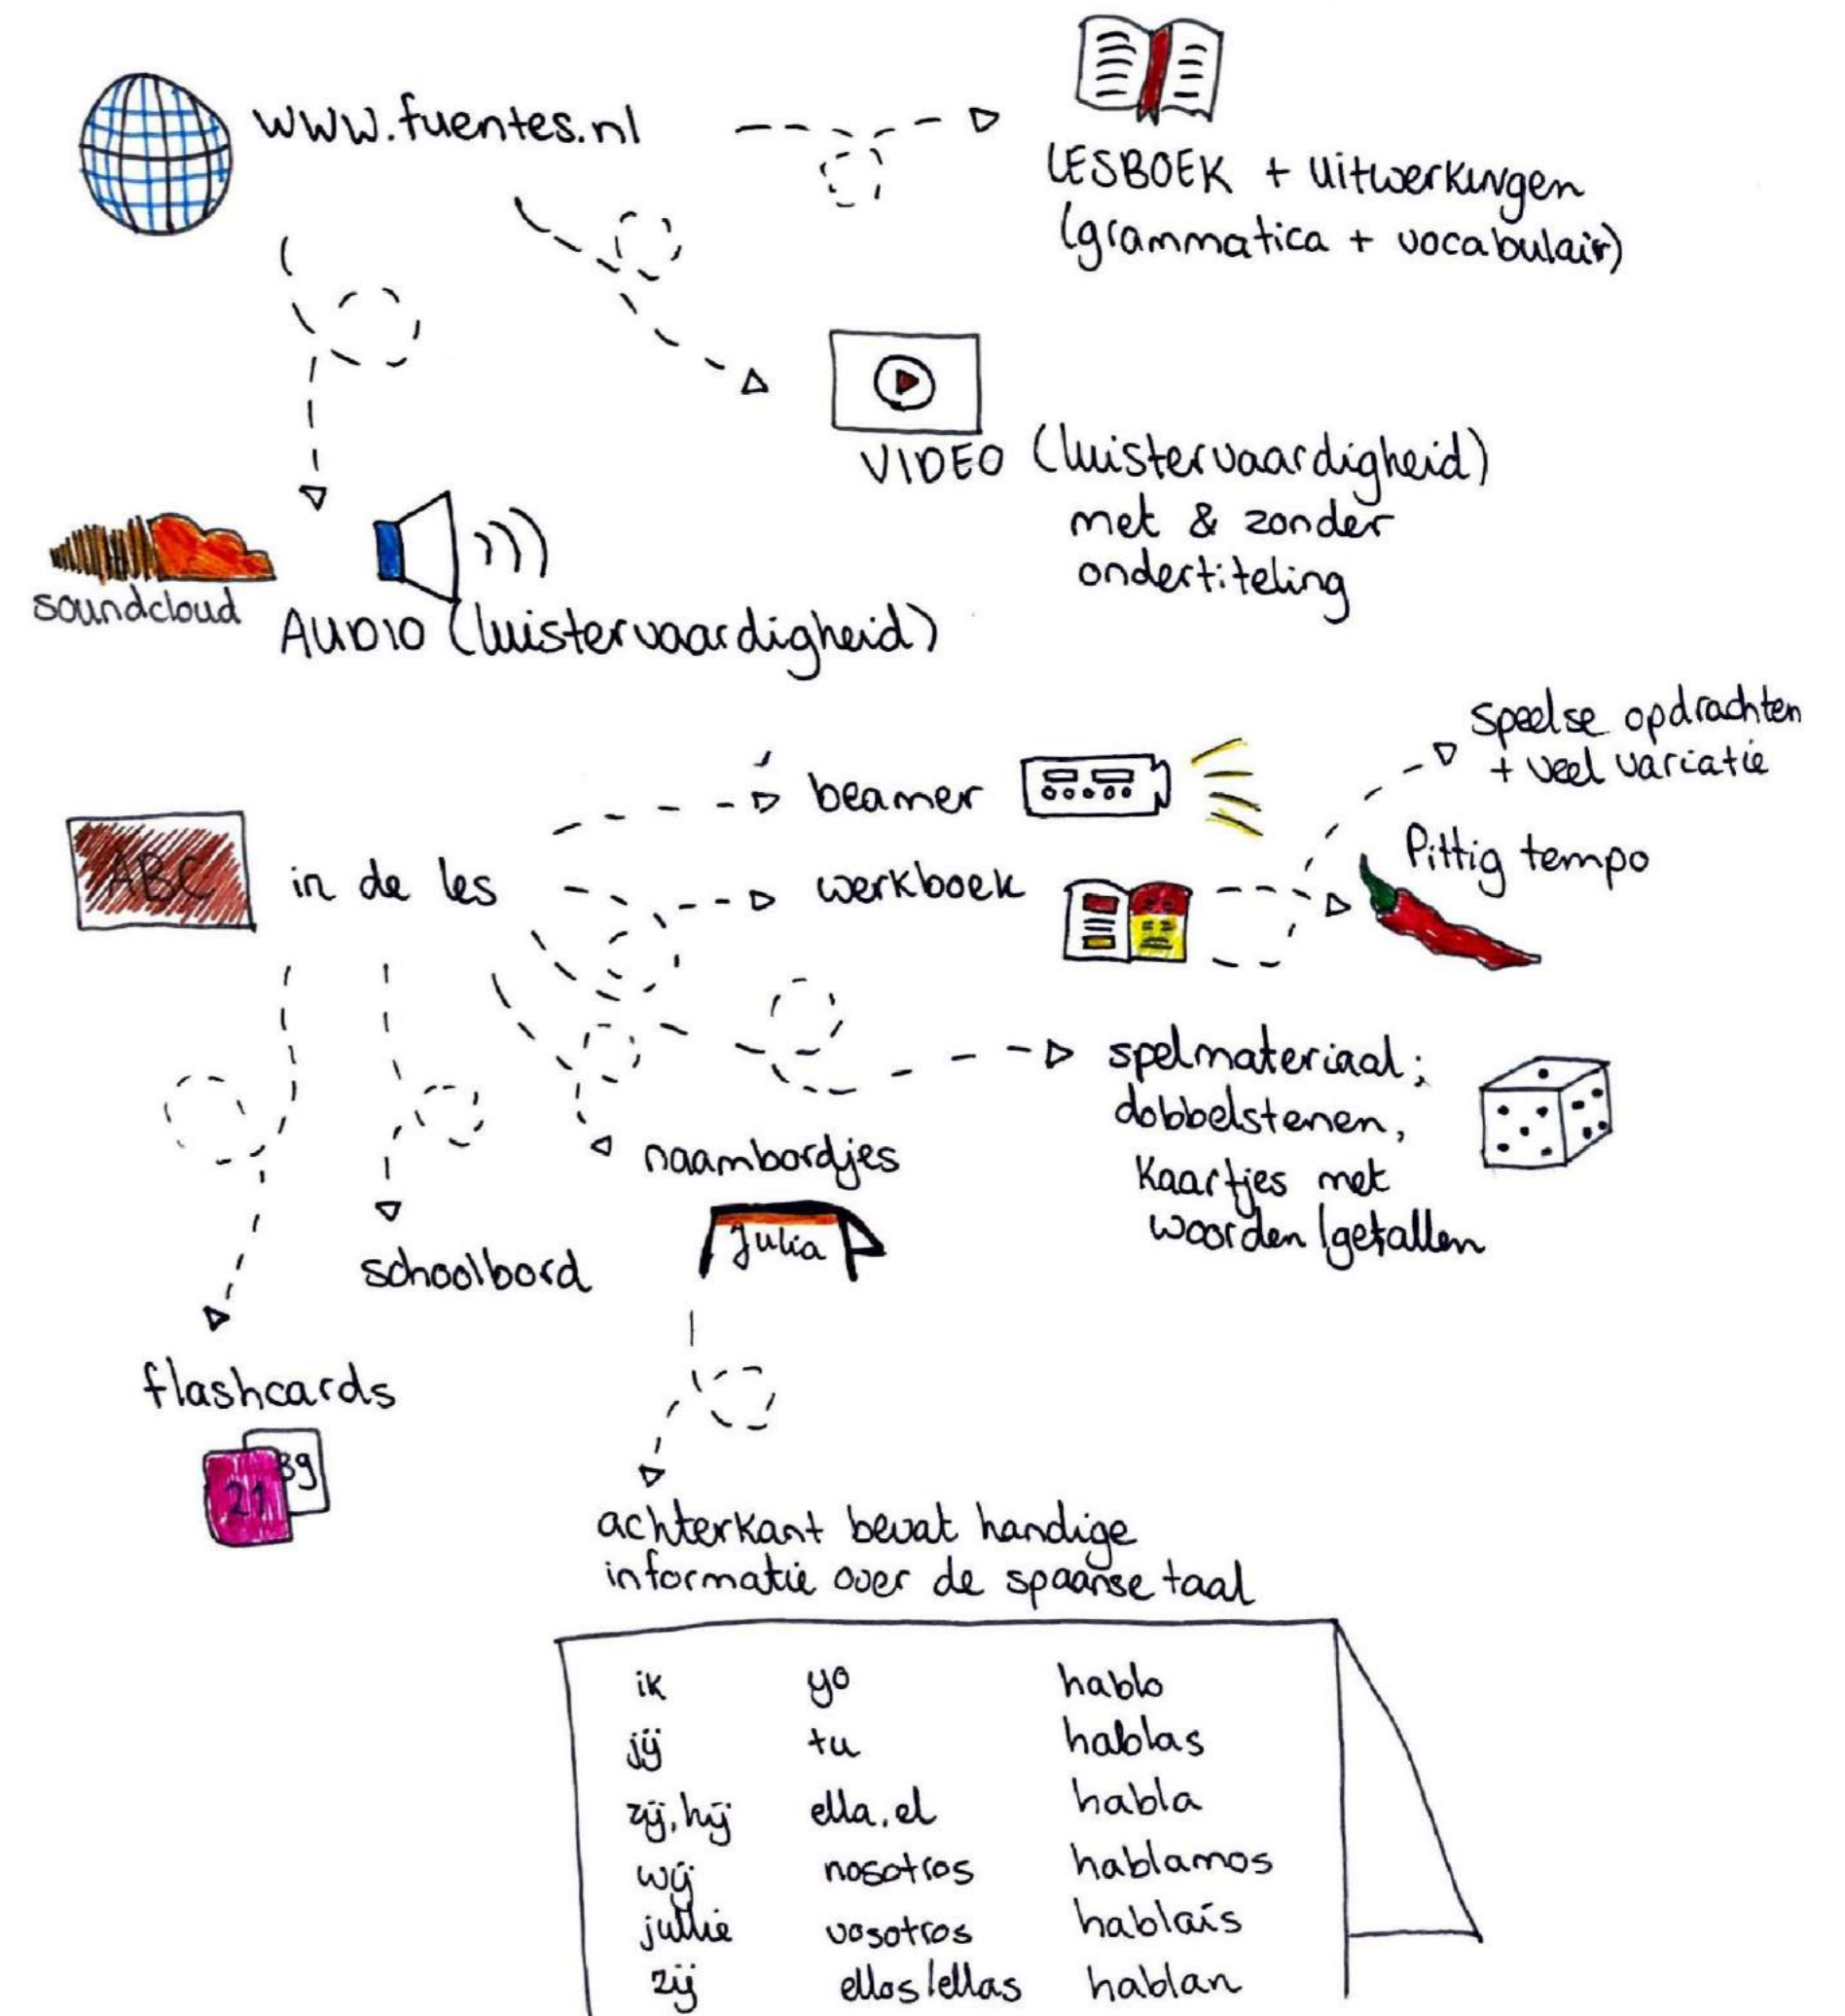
www.fuentes.nl

LESBOEK + uitwerkingen (grammatica + vocabulair)

VIDEO (luistervaardigheid) met & zonder ondertiteling

soundcloud

AUDIO (luistervaardigheid)

ABC

in de les

beamer

werkboek

Speelse opdrachten + veel variatie

Pittig tempo

spelmateriaal; dobbelstenen, Kaartjes met woorden/getallen

naambordjes

Julia

schoolbord

flashcards

21 39

achterkant bevat handige informatie over de spaanse taal

| | | |
|---|---|---|
| ik | yo | hablo |
| jij | tu | hablas |
| zij, hij | ella, el | habla |
| wij | nosotros | hablamos |
| jullie | vosotros | hablais |
| zij | ellos/ellas | hablan |